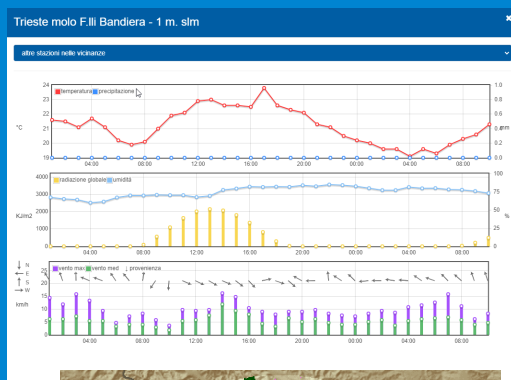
Trieste molo F.lli Bandiera - 1 m. slm

altre stazioni nelle vicinanze

temperatura precipitazione

24
23
22
21
20
19

°C

04:00 08:00 12:00 16:00 20:00 00:00 04:00 08:00

1.0
0.8
0.6
0.4
0.2
0.0

mm

radiazione globale umidità

4000
3000
2000
1000
0

KJ/m2

04:00 08:00 12:00 16:00 20:00 00:00 04:00 08:00

100
75
50
25
0

%

N
E
S
W

vento max vento med provenienza

20
15
10
5
0

km/h

04:00 08:00 12:00 16:00 20:00 00:00 04:00 08:00